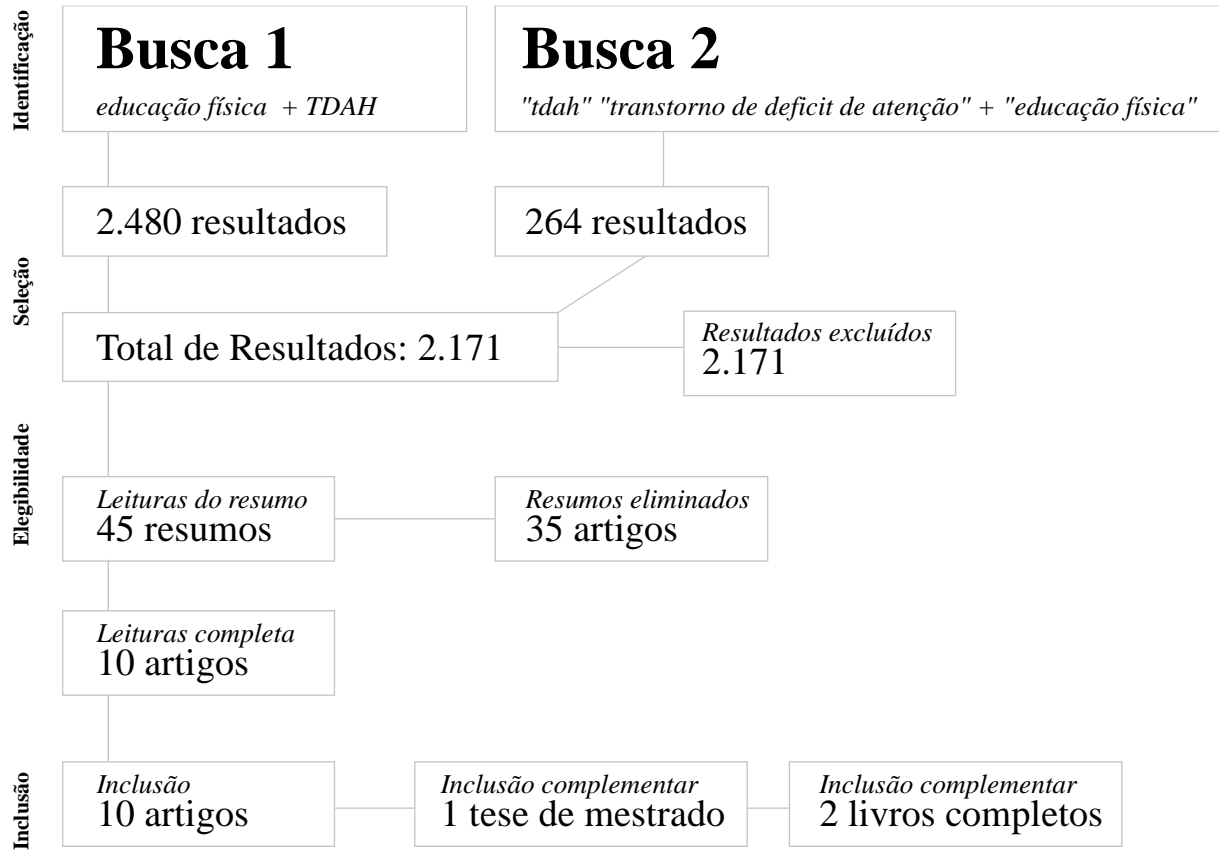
Identificação

Busca 1
*educação física + TDAH*

Busca 2
*"tdah" "transtorno de deficit de atenção" + "educação física"*

Seleção

2.480 resultados

264 resultados

Total de Resultados: 2.171

*Resultados excluídos*
2.171

Elegibilidade

*Leituras do resumo*
45 resumos

*Resumos eliminados*
35 artigos

*Leituras completa*
10 artigos

Inclusão

*Inclusão*
10 artigos

*Inclusão complementar*
1 tese de mestrado

*Inclusão complementar*
2 livros completos